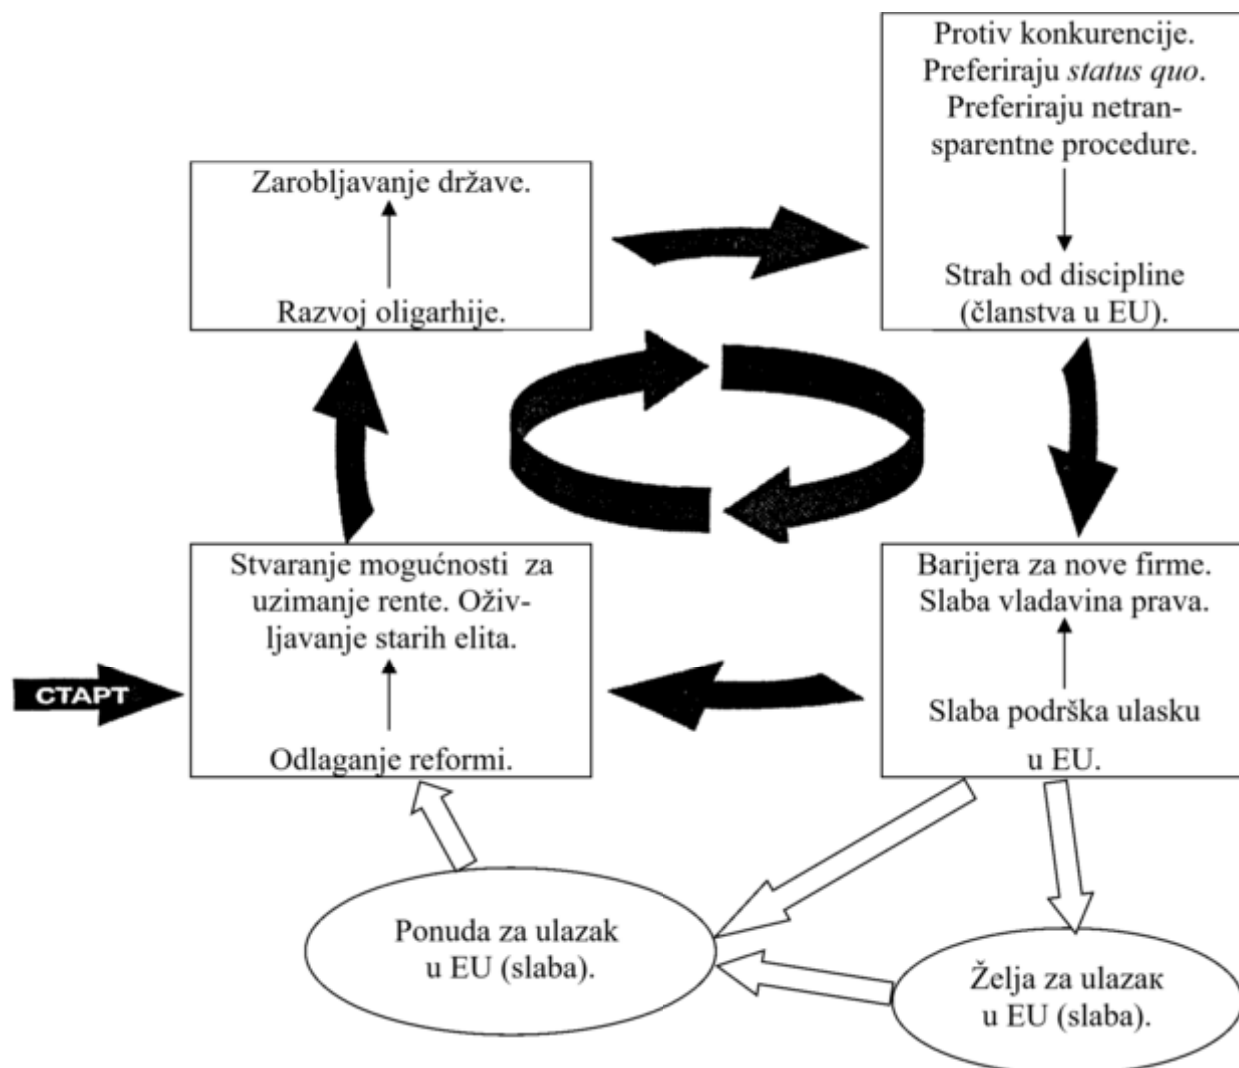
Zarobljavanje države.

Razvoj oligarhije.

Protiv konkurencije. Preferiraju *status quo*. Preferiraju netransparentne procedure.

Strah od discipline (članstva u EU).

Stvaranje mogućnosti za uzimanje rente. Oživljavanje starih elita.

Odlaganje reformi.

СТАРТ

Barijera za nove firme. Slaba vladavina prava.

Slaba podrška ulasku u EU.

Ponuda za ulazak u EU (slaba).

Želja za ulazaк u EU (slaba).